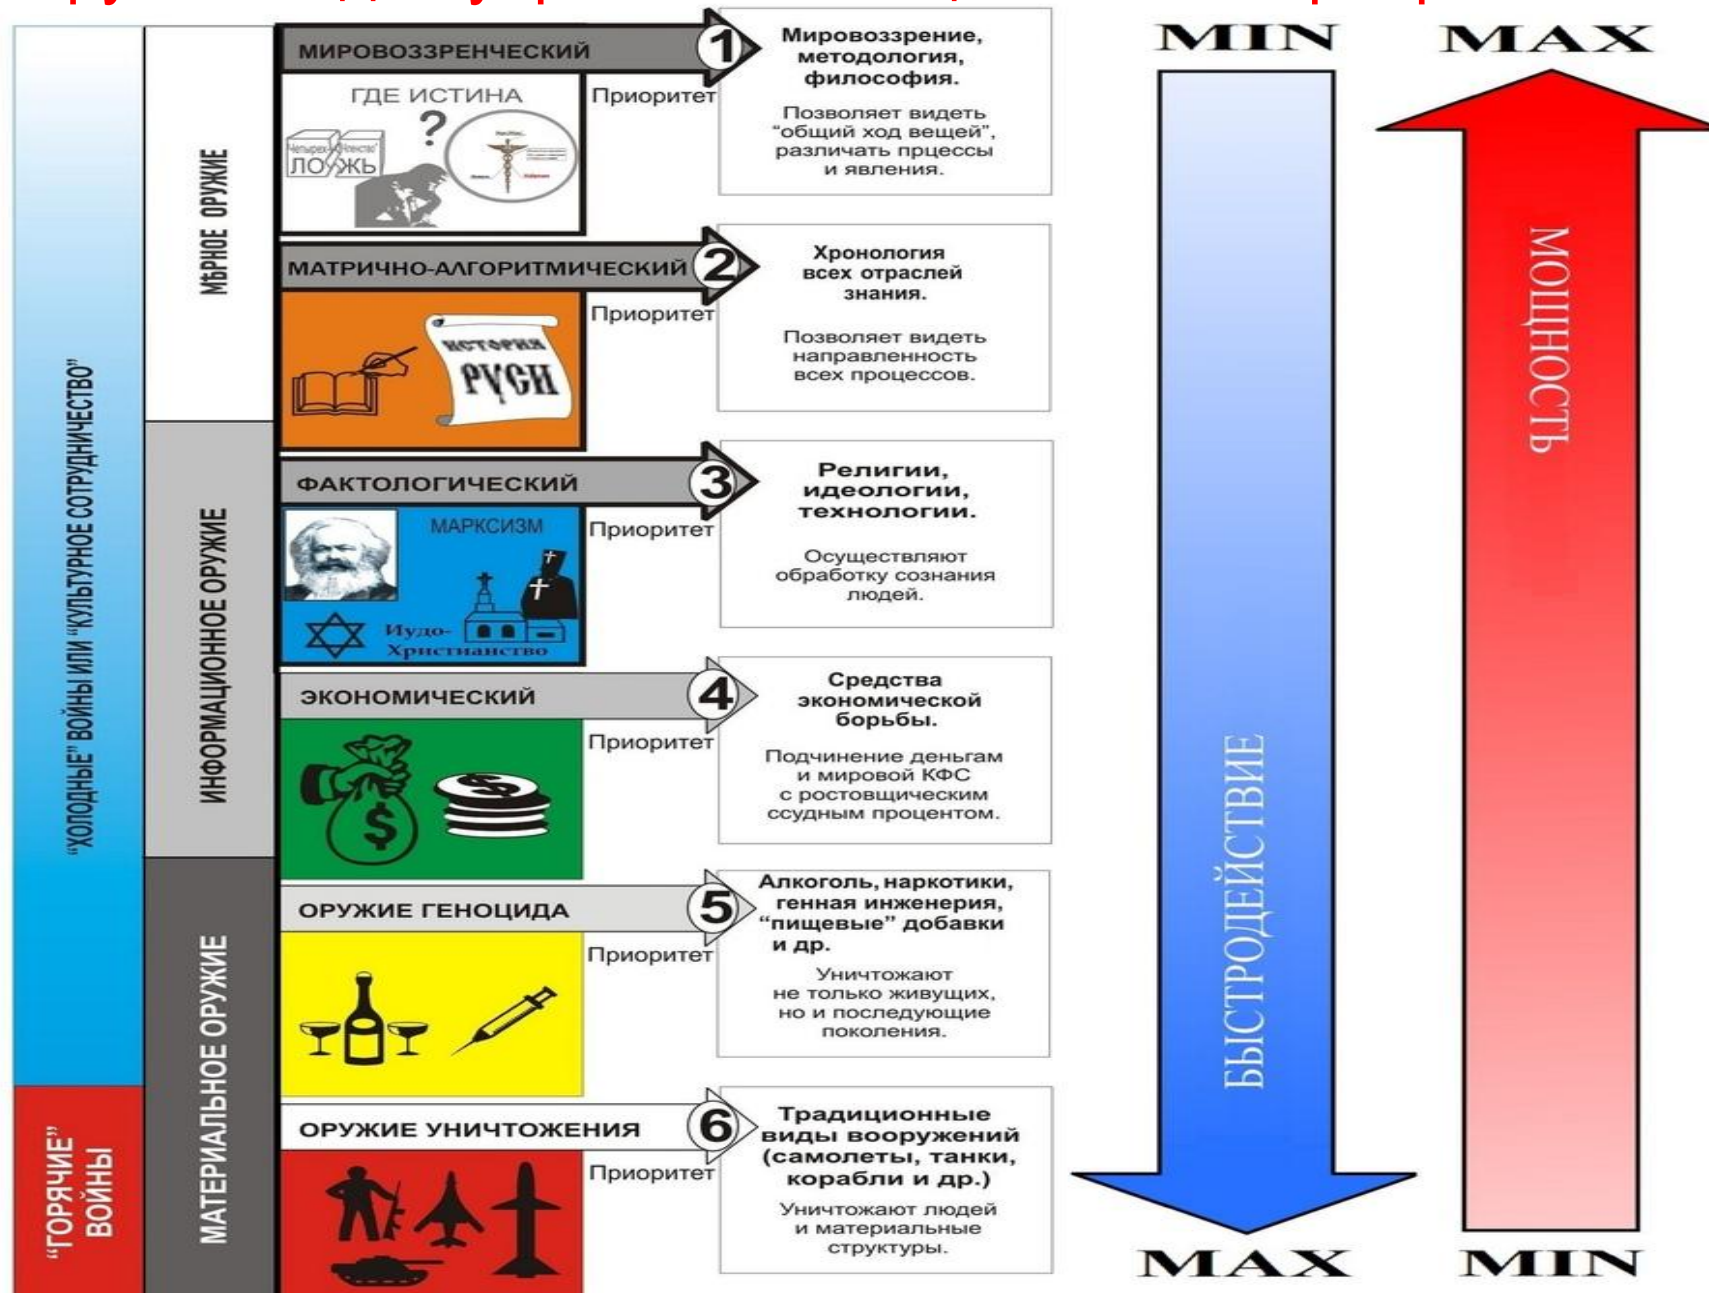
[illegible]

MIN MAX

"ХОЛОДНЫЕ" ВОЙНЫ ИЛИ "КУЛЬТУРНОЕ СОТРУДНИЧЕСТВО"

"ГОРЯЧИЕ" ВОЙНЫ

МѢРНОЕ ОРУЖИЕ

ИНФОРМАЦИОННОЕ ОРУЖИЕ

МАТЕРИАЛЬНОЕ ОРУЖИЕ

МИРОВОЗЗРЕНЧЕСКИЙ 1

ГДЕ ИСТИНА ?

ЛОЖЬ

Приоритет

Мировоззрение, методология, философия.

Позволяет видеть "общий ход вещей", различать прцессы и явления.

МАТРИЧНО-АЛГОРИТМИЧЕСКИЙ 2

ИСТОРИЯ РУСИ

Приоритет

Хронология всех отраслей знания.

Позволяет видеть направленность всех процессов.

ФАКТОЛОГИЧЕСКИЙ 3

МАРКСИЗМ

Иудо-Христианство

Приоритет

Религии, идеологии, технологии.

Осуществляют обработку сознания людей.

ЭКОНОМИЧЕСКИЙ 4

Приоритет

Средства экономической борьбы.

Подчинение деньгам и мировой КФС с ростовщическим ссудным процентом.

ОРУЖИЕ ГЕНОЦИДА 5

Приоритет

Алкоголь, наркотики, генная инженерия, "пищевые" добавки и др.

Уничтожают не только живущих, но и последующие поколения.

ОРУЖИЕ УНИЧТОЖЕНИЯ 6

Приоритет

Традиционные виды вооружений (самолеты, танки, корабли и др.)

Уничтожают людей и материальные структуры.

БЫСТРОДЕЙСТВИЕ

МОЩНОСТЬ

MAX MIN